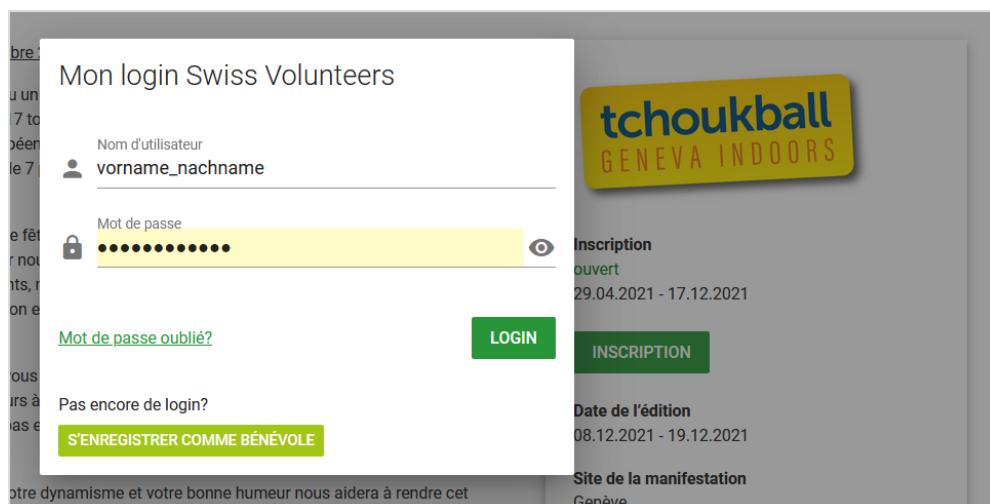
Mon login Swiss Volunteers

Nom d'utilisateur
vorname_nachname

Mot de passe
••••••••••••

Mot de passe oublié?

LOGIN

Pas encore de login?

S'ENREGISTRER COMME BÉNÉVOLE

tchoukball
GENEVA INDOORS

Inscription
ouvert
29.04.2021 - 17.12.2021

INSCRIPTION

Date de l'édition
08.12.2021 - 19.12.2021

Site de la manifestation
Genève

otre dynamisme et votre bonne humeur nous aidera à rendre cet